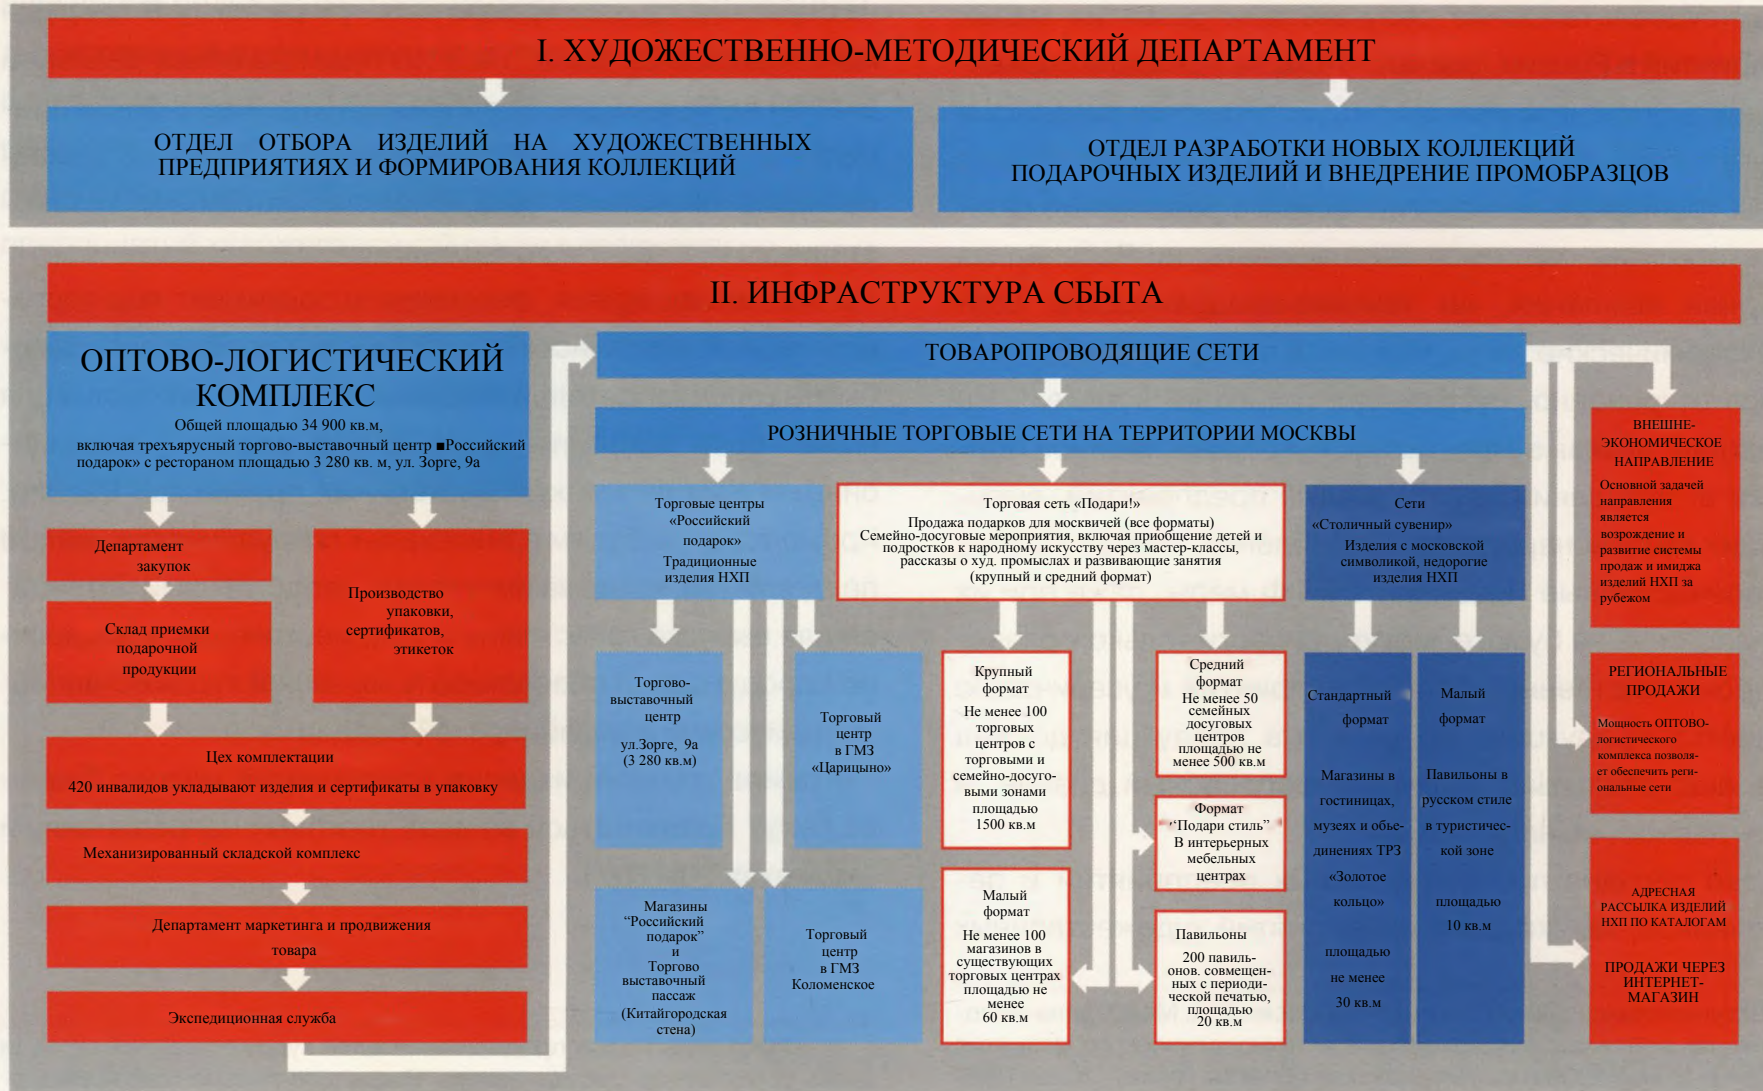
I. ХУДОЖЕСТВЕННО-МЕТОДИЧЕСКИЙ ДЕПАРТАМЕНТ

ОТДЕЛ ОТБОРА ИЗДЕЛИЙ НА ХУДОЖЕСТВЕННЫХ ПРЕДПРИЯТИЯХ И ФОРМИРОВАНИЯ КОЛЛЕКЦИЙ

ОТДЕЛ РАЗРАБОТКИ НОВЫХ КОЛЛЕКЦИЙ ПОДАРОЧНЫХ ИЗДЕЛИЙ И ВНЕДРЕНИЕ ПРОМОБРАЗЦОВ

II. ИНФРАСТРУКТУРА СБЫТА

ОПТОВО-ЛОГИСТИЧЕСКИЙ КОМПЛЕКС
Общей площадью 34 900 кв.м, включая трехъярусный торгово-выставочный центр ■Российский подарок» с рестораном площадью 3 280 кв. м, ул. Зорге, 9а

Департамент закупок

Склад приемки подарочной продукции

Производство упаковки, сертификатов, этикеток

Цех комплектации
420 инвалидов укладывают изделия и сертификаты в упаковку

Механизированный складской комплекс

Департамент маркетинга и продвижения товара

Экспедиционная служба

ТОВАРОПРОВОДЯЩИЕ СЕТИ

РОЗНИЧНЫЕ ТОРГОВЫЕ СЕТИ НА ТЕРРИТОРИИ МОСКВЫ

Торговые центры «Российский подарок»
Традиционные изделия НХП

Торговая сеть «Подари!»
Продажа подарков для москвичей (все форматы)
Семейно-досуговые мероприятия, включая приобщение детей и подростков к народному искусству через мастер-классы, рассказы о худ. промыслах и развивающие занятия
(крупный и средний формат)

Сети «Столичный сувенир»
Изделия с московской символикой, недорогие изделия НХП

Торгово-выставочный центр
ул.Зорге, 9а
(3 280 кв.м)

Торговый центр в ГМЗ «Царицыно»

Магазины "Российский подарок" и Торгово выставочный пассаж (Китайгородская стена)

Торговый центр в ГМЗ Коломенское

Крупный формат
Не менее 100 торговых центров с торговыми и семейно-досуговыми зонами площадью 1500 кв.м

Малый формат
Не менее 100 магазинов в существующих торговых центрах площадью не менее 60 кв.м

Средний формат
Не менее 50 семейных досуговых центров площадью не менее 500 кв.м

Формат "Подари стиль"
В интерьерных мебельных центрах

Павильоны
200 павильонов. совмещенных с периодической печатью, площадью 20 кв.м

Стандартный формат
Магазины в гостиницах, музеях и объединениях ТРЗ «Золотое кольцо»
площадью не менее 30 кв.м

Малый формат
Павильоны в русском стиле в туристической зоне
площадью 10 кв.м

ВНЕШНЕ-ЭКОНОМИЧЕСКОЕ НАПРАВЛЕНИЕ
Основной задачей направления является возрождение и развитие системы продаж и имиджа изделий НХП за рубежом

РЕГИОНАЛЬНЫЕ ПРОДАЖИ
Мощность ОПТОВО-логистического комплекса позволяет обеспечить региональные сети

АДРЕСНАЯ РАССЫЛКА ИЗДЕЛИЙ НХП ПО КАТАЛОГАМ

ПРОДАЖИ ЧЕРЕЗ ИНТЕРНЕТ-МАГАЗИН